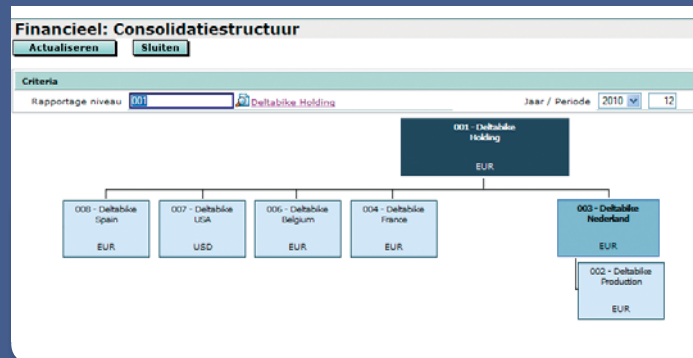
Financieel: Consolidatiestructuur

Actualiseren Sluiten

Criteria

Rapportage niveau 001 Deltabike Holding

Jaar / Periode 2010 12

001 - Deltabike Holding

EUR

008 - Deltabike Spain

EUR

007 - Deltabike USA

USD

006 - Deltabike Belgium

EUR

004 - Deltabike France

EUR

003 - Deltabike Nederland

EUR

002 - Deltabike Production

EUR